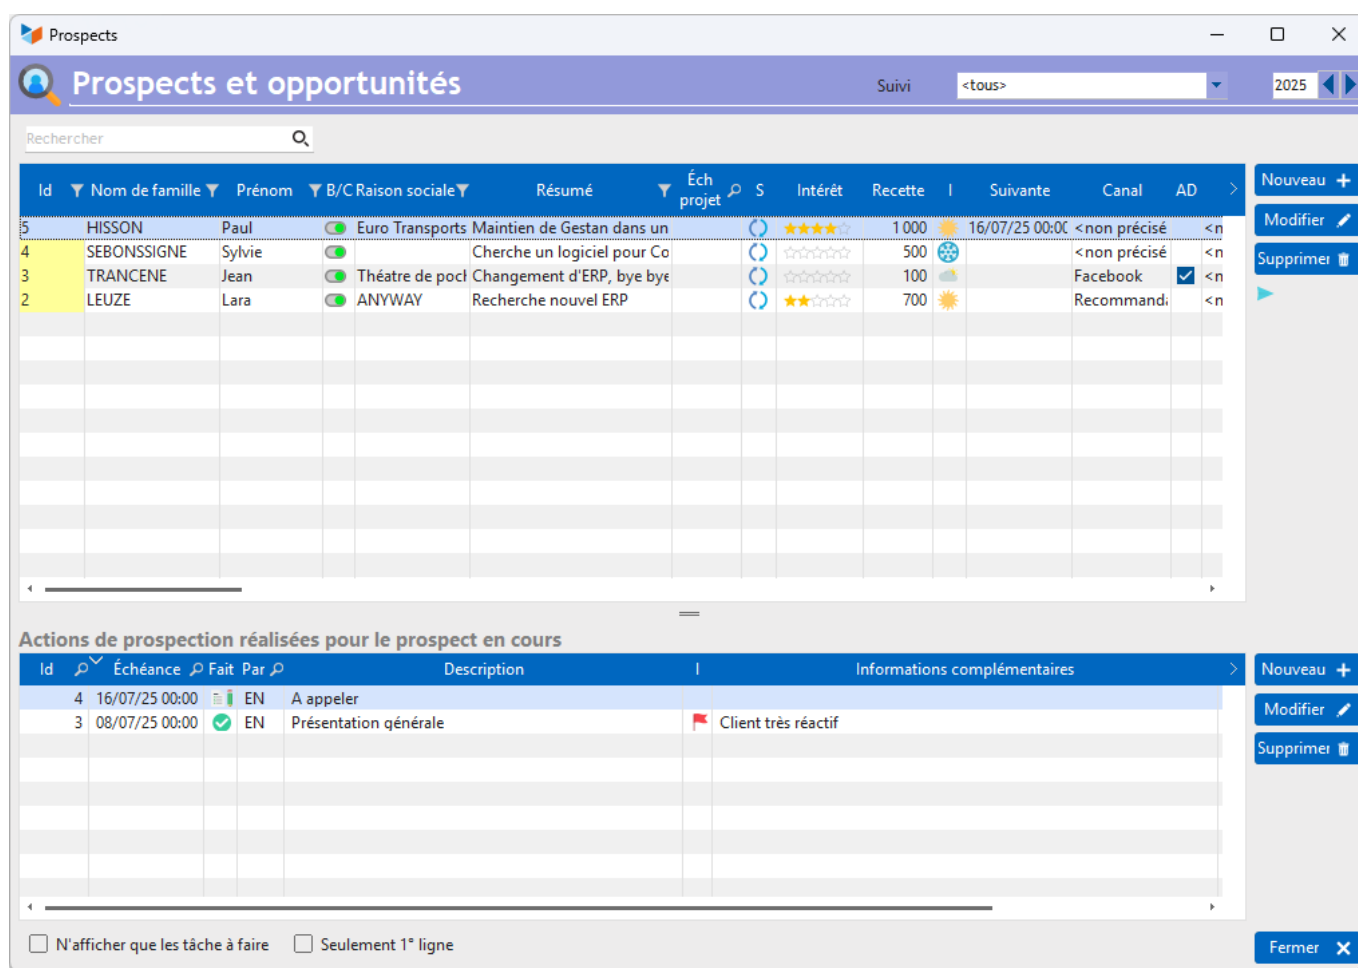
Prospects

Prospects et opportunités

Suivi <tous> 2025

Rechercher

| Id | Nom de famille | Prénom | B/C | Raison sociale | Résumé | Éch projet | S | Intérêt | Recette | I | Suivante | Canal | AD | |
|---|---|---|---|---|---|---|---|---|---|---|---|---|---|---|
| 5 | HISSON | Paul | | Euro Transports | Maintien de Gestan dans un | | | | 1 000 | | 16/07/25 00:0( | <non précisé | | <n |
| 4 | SEBONSSIGNE | Sylvie | | | Cherche un logiciel pour Co | | | | 500 | | | <non précisé | | <n |
| 3 | TRANCENE | Jean | | Théatre de poch | Changement d'ERP, bye bye | | | | 100 | | | Facebook | | <n |
| 2 | LEUZE | Lara | | ANYWAY | Recherche nouvel ERP | | | | 700 | | | Recommandi | | <n |

Nouveau
Modifier
Supprimer

Actions de prospection réalisées pour le prospect en cours

| Id | Échéance | Fait | Par | Description | I | Informations complémentaires |
|---|---|---|---|---|---|---|
| 4 | 16/07/25 00:00 | | EN | A appeler | | |
| 3 | 08/07/25 00:00 | | EN | Présentation générale | | Client très réactif |

Nouveau
Modifier
Supprimer

N'afficher que les tâche à faire
Seulement 1° ligne

Fermer